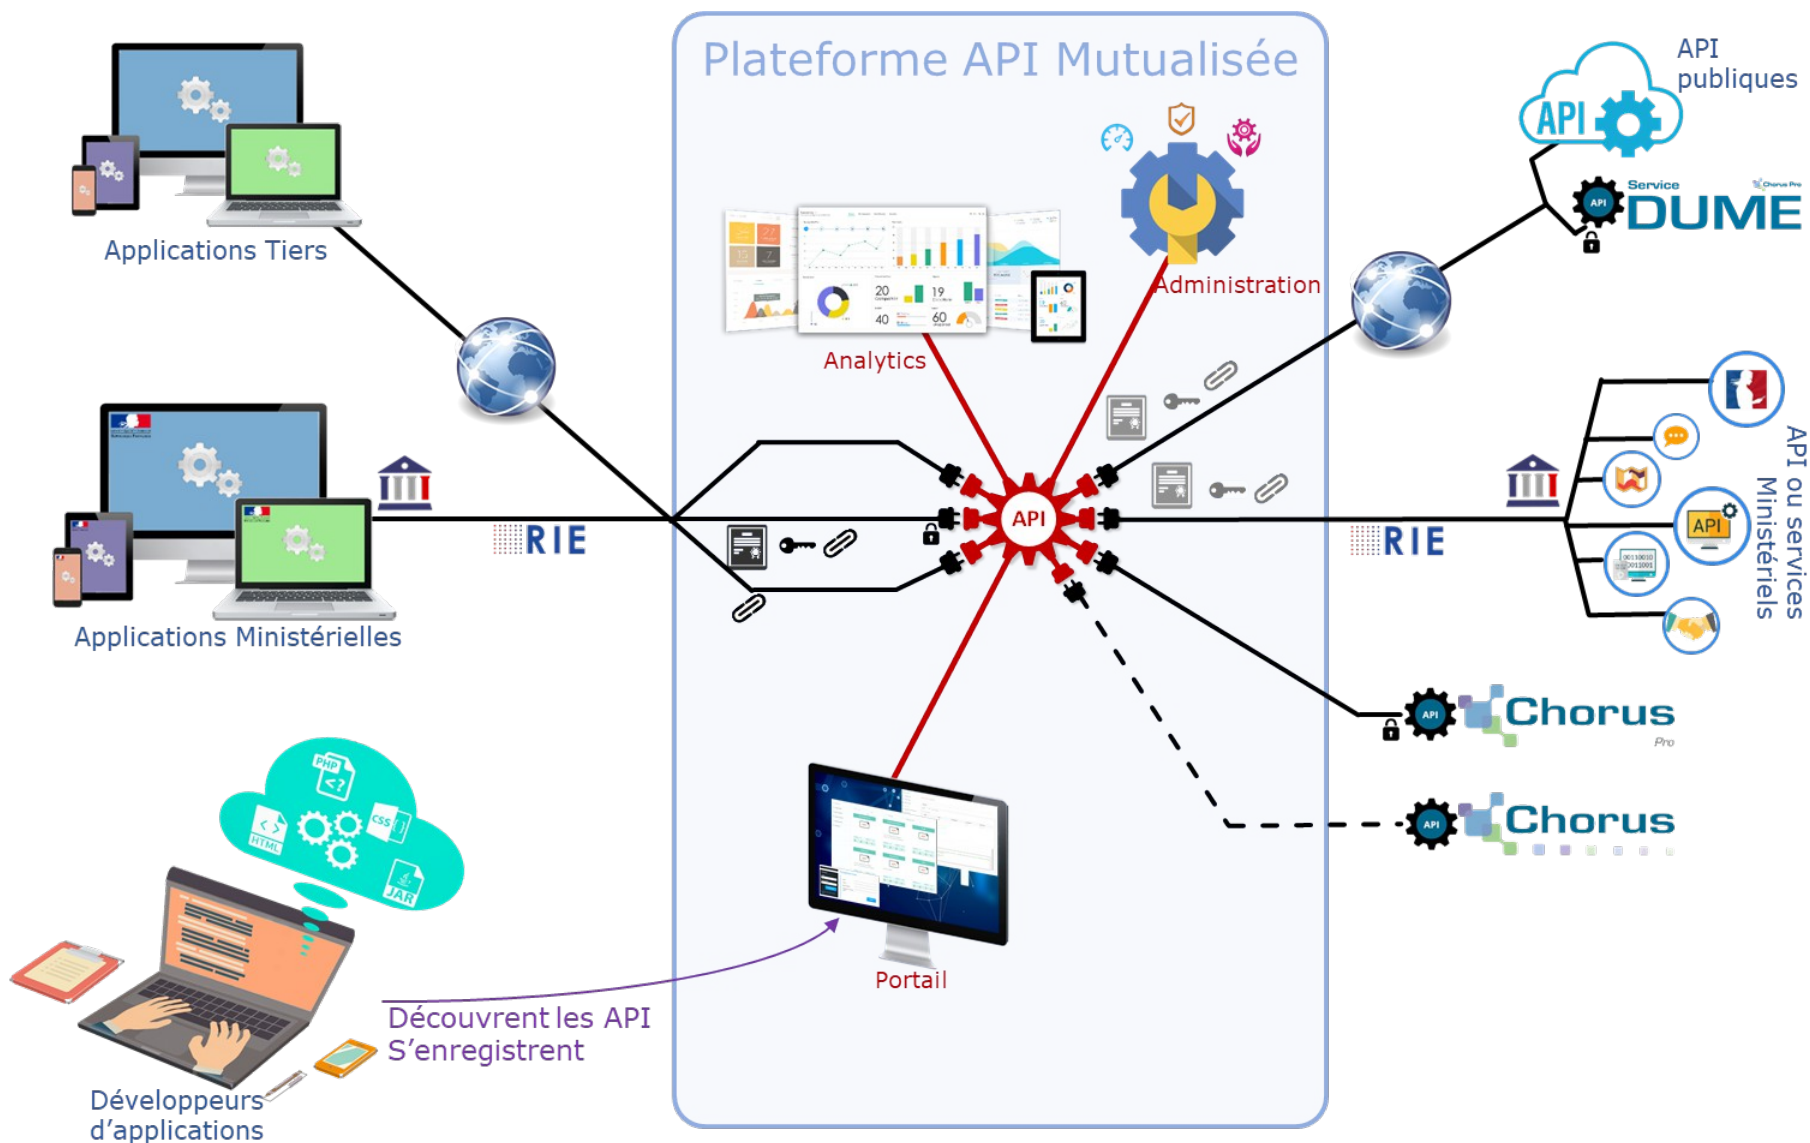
Plateforme API Mutualisée

Applications Tiers

Analytics

Administration

API publiques

API

Service DUME

Chorus Pro

RIE

API

RIE

Applications Ministérielles

API ou services Ministériels

API

Chorus Pro

Chorus

Portail

Découvrent les API
S'enregistrent

Développeurs d'applications

PHP
HTML
CSS
JAR